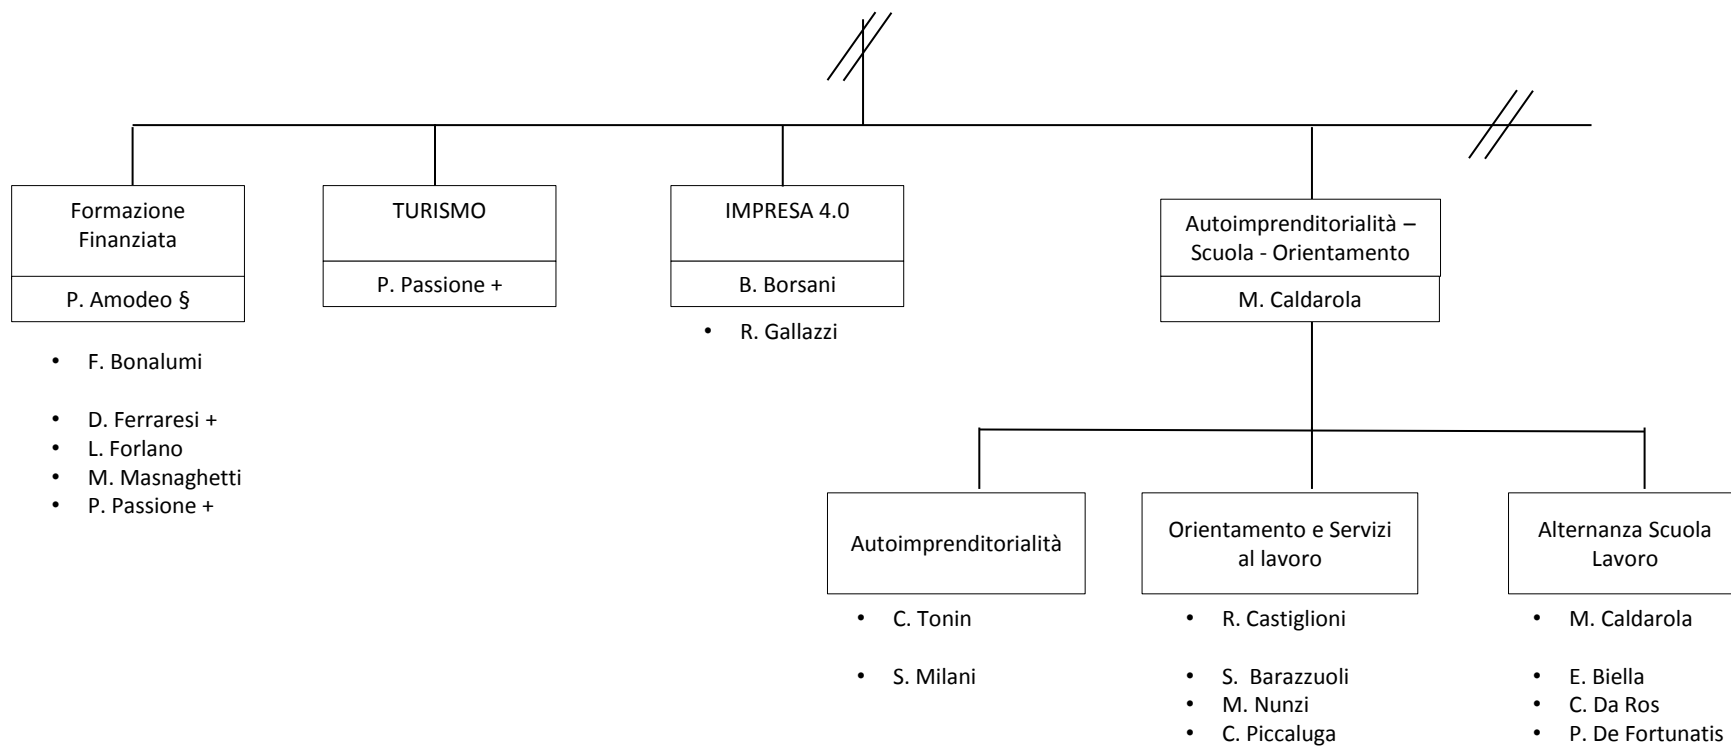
Formazione Finanziata

P. Amodeo §

• F. Bonalumi

• D. Ferraresi +
• L. Forlano
• M. Masnaghetti
• P. Passione +

TURISMO

P. Passione +

IMPRESA 4.0

B. Borsani

• R. Gallazzi

Autoimprenditorialità – Scuola - Orientamento

M. Caldarola

Autoimprenditorialità

• C. Tonin

• S. Milani

Orientamento e Servizi al lavoro

• R. Castiglioni

• S. Barazzuoli
• M. Nunzi
• C. Piccaluga

Alternanza Scuola Lavoro

• M. Caldarola

• E. Biella
• C. Da Ros
• P. De Fortunatis